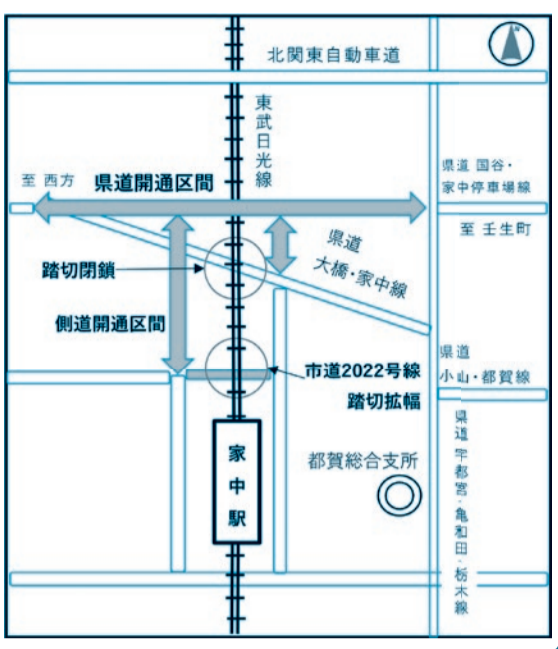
北関東自動車道

東武日光線

至 西方
県道開通区間

県道 国谷・家中停車場線

至 壬生町

県道 大橋・家中線

踏切閉鎖

側道開通区間

市道2022号線
踏切拡幅

県道 小山・都賀線

県道 宇都宮・亀和田・栃木線

都賀総合支所

家中駅